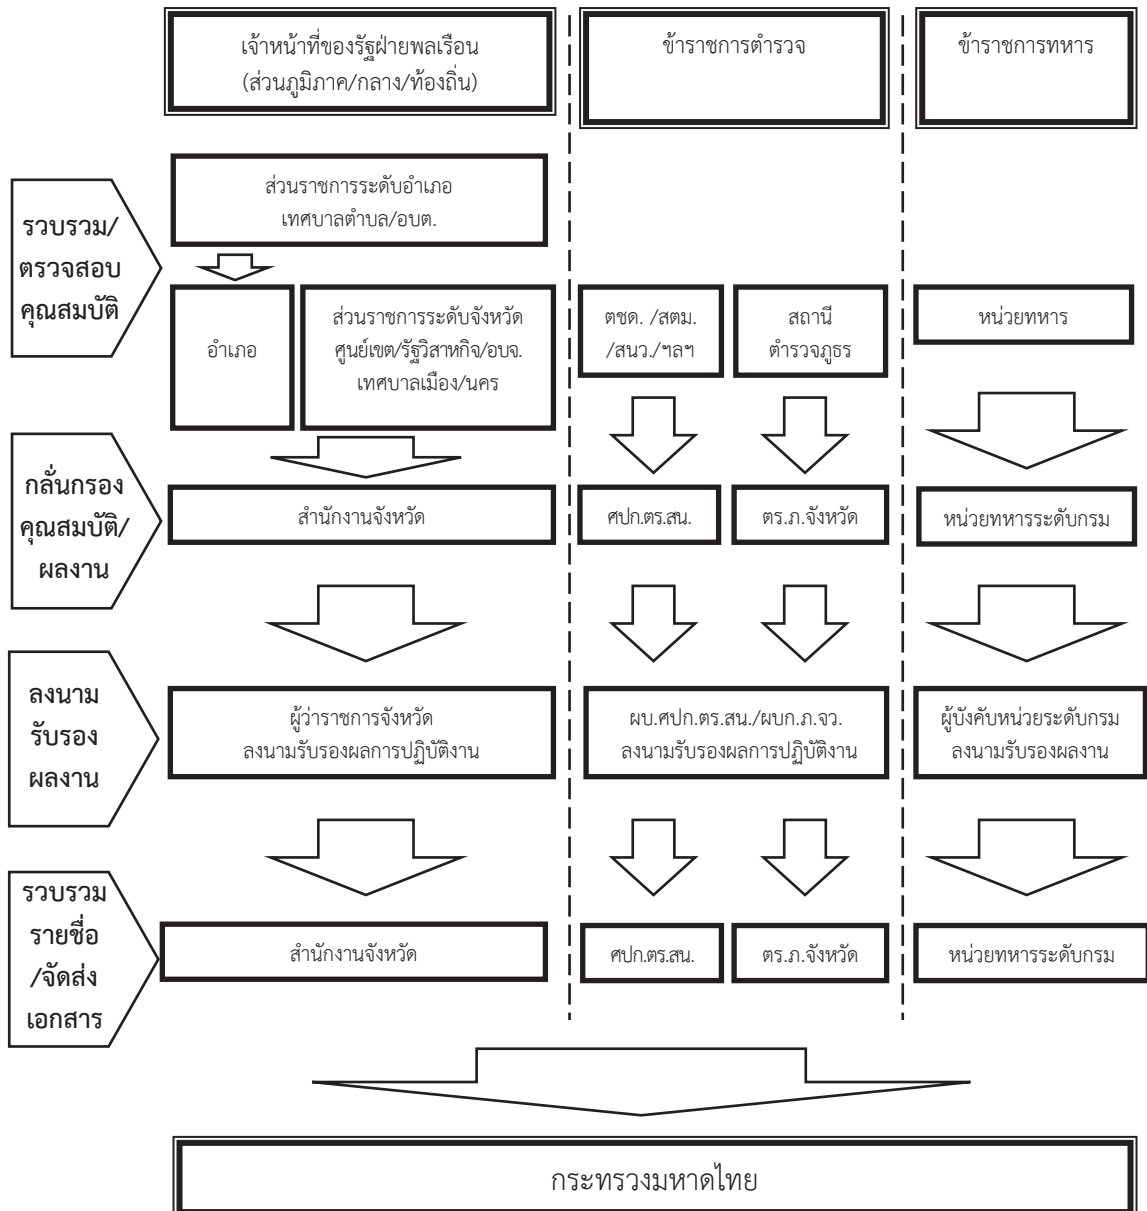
เจ้าหน้าที่ของรัฐฝ่ายพลเรือน (ส่วนภูมิภาค/กลาง/ท้องถิ่น)

ข้าราชการตำรวจ

ข้าราชการทหาร

รวบรวม/ตรวจสอบคุณสมบัติ

ส่วนราชการระดับอำเภอ เทศบาลตำบล/อบต.

อำเภอ

ส่วนราชการระดับจังหวัด ศูนย์เขต/รัฐวิสาหกิจ/อบจ. เทศบาลเมือง/นคร

ตชด. /สตม. /สนว./ฯลฯ

สถานีตำรวจภูธร

หน่วยทหาร

กลั่นกรองคุณสมบัติ/ผลงาน

สำนักงานจังหวัด

ศปก.ตร.สน.

ตร.ภ.จังหวัด

หน่วยทหารระดับกรม

ลงนามรับรองผลงาน

ผู้ว่าราชการจังหวัด ลงนามรับรองผลการปฏิบัติงาน

ผบ.ศปก.ตร.สน./ผบก.ภ.จว. ลงนามรับรองผลการปฏิบัติงาน

ผู้บังคับหน่วยระดับกรม ลงนามรับรองผลงาน

รวบรวมรายชื่อ/จัดส่งเอกสาร

สำนักงานจังหวัด

ศปก.ตร.สน.

ตร.ภ.จังหวัด

หน่วยทหารระดับกรม

กระทรวงมหาดไทย